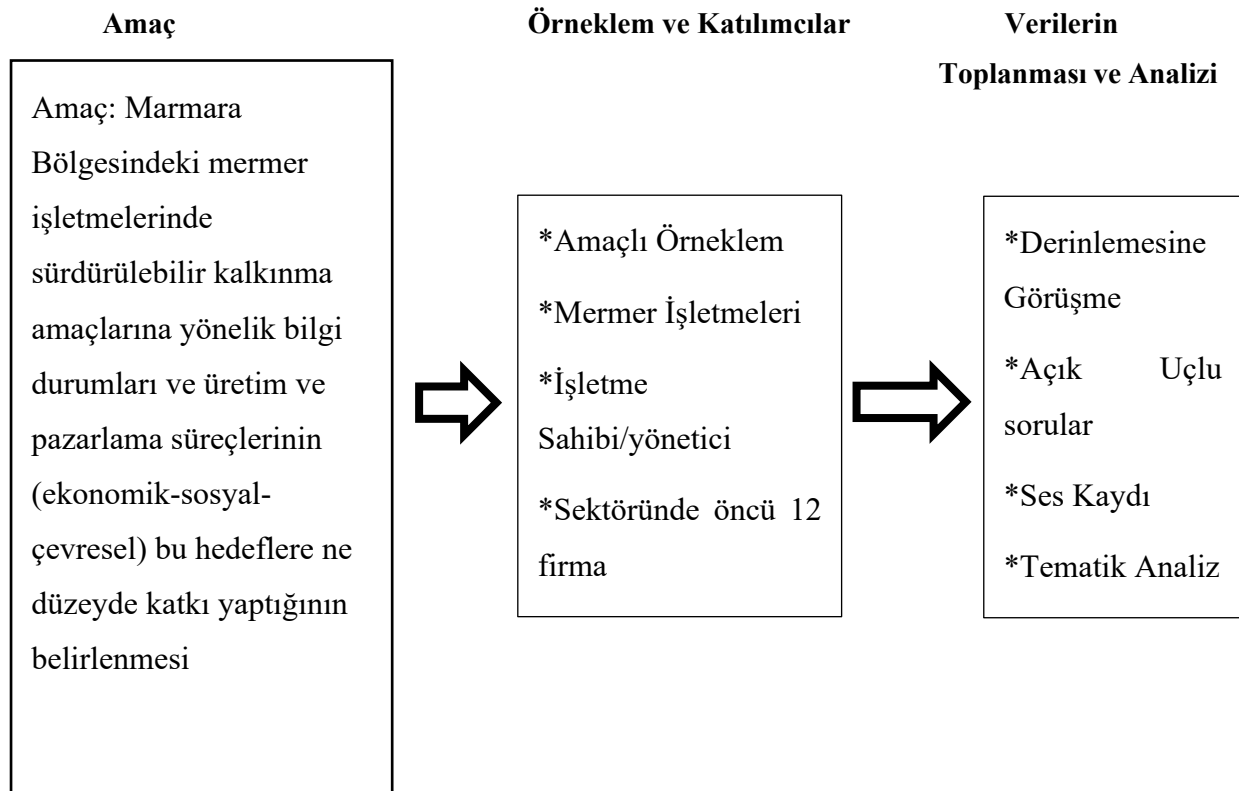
**Amaç**

Amaç: Marmara Bölgesindeki mermer işletmelerinde sürdürülebilir kalkınma amaçlarına yönelik bilgi durumları ve üretim ve pazarlama süreçlerinin (ekonomik-sosyal-çevresel) bu hedeflere ne düzeyde katkı yaptığının belirlenmesi

**Örneklem ve Katılımcılar**

*Amaçlı Örneklem

*Mermer İşletmeleri

*İşletme Sahibi/yönetici

*Sektöründe öncü 12 firma

**Verilerin Toplanması ve Analizi**

*Derinlemesine Görüşme

*Açık Uçlu sorular

*Ses Kaydı

*Tematik Analiz